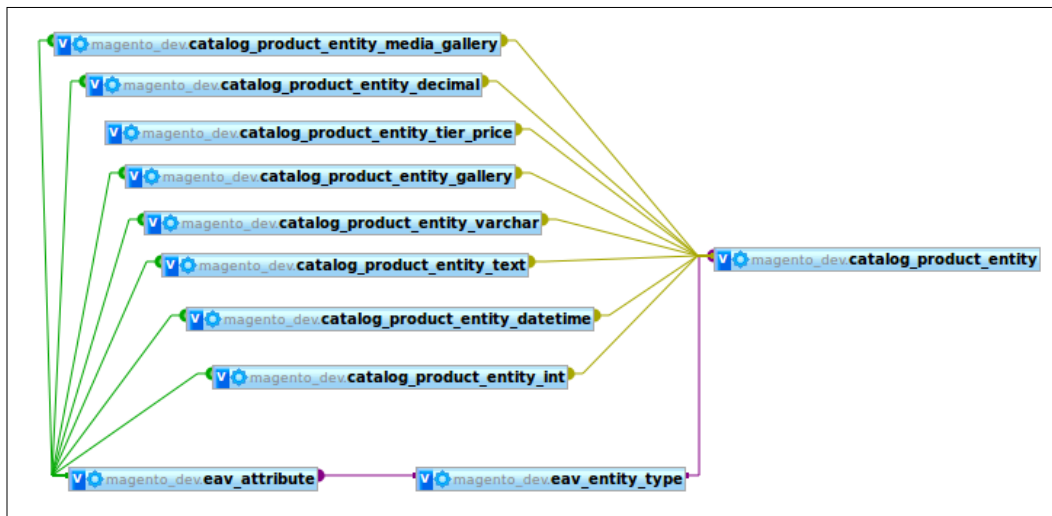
V magento_dev.catalog_product_entity_media_gallery

V magento_dev.catalog_product_entity_decimal

V magento_dev.catalog_product_entity_tier_price

V magento_dev.catalog_product_entity_gallery

V magento_dev.catalog_product_entity_varchar

V magento_dev.catalog_product_entity_text

V magento_dev.catalog_product_entity

V magento_dev.catalog_product_entity_datetime

V magento_dev.catalog_product_entity_int

V magento_dev.eav_attribute

V magento_dev.eav_entity_type